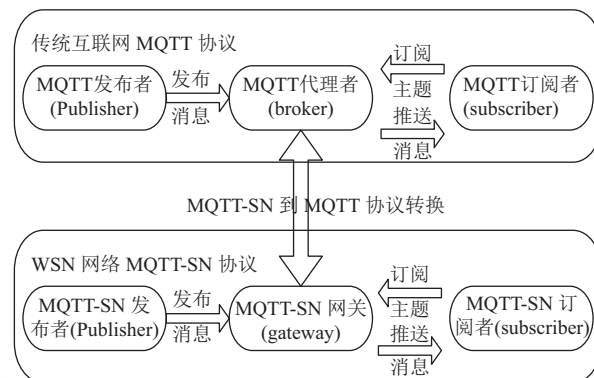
传统互联网 MQTT 协议

MQTT发布者 (Publisher)

发布

消息

MQTT代理者 (broker)

订阅

主题

推送

消息

MQTT订阅者 (subscriber)

MQTT-SN 到 MQTT 协议转换

WSN 网络 MQTT-SN 协议

MQTT-SN 发布者(Publisher)

发布

消息

MQTT-SN 网关 (gateway)

订阅

主题

推送

消息

MQTT-SN 订阅者(subscriber)